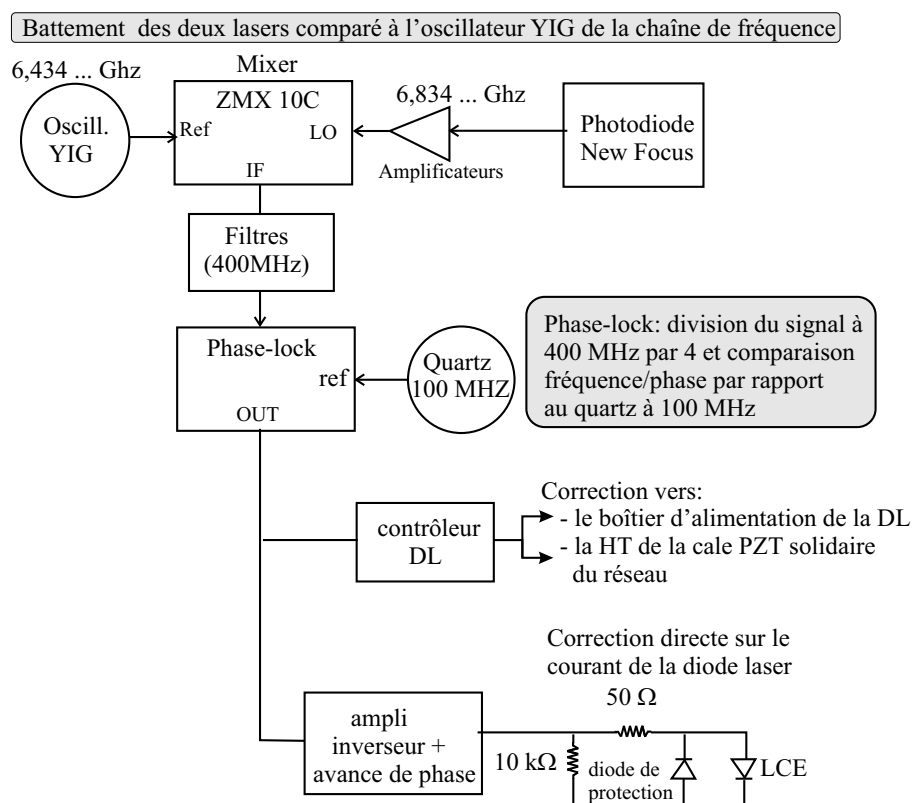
Battement des deux lasers comparé à l'oscillateur YIG de la chaîne de fréquence

6,434 ... Ghz

Mixer

ZMX 10C

Oscill. YIG

Ref

LO

IF

6,834 ... Ghz

Amplificateurs

Photodiode New Focus

Filtres (400MHz)

Phase-lock

ref

OUT

Quartz 100 MHZ

Phase-lock: division du signal à 400 MHz par 4 et comparaison fréquence/phase par rapport au quartz à 100 MHz

contrôleur DL

Correction vers:
- le boîtier d'alimentation de la DL
- la HT de la cale PZT solidaire du réseau

Correction directe sur le courant de la diode laser

$50\ \Omega$

ampli inverseur + avance de phase

$10\ k\Omega$

diode de protection

LCE